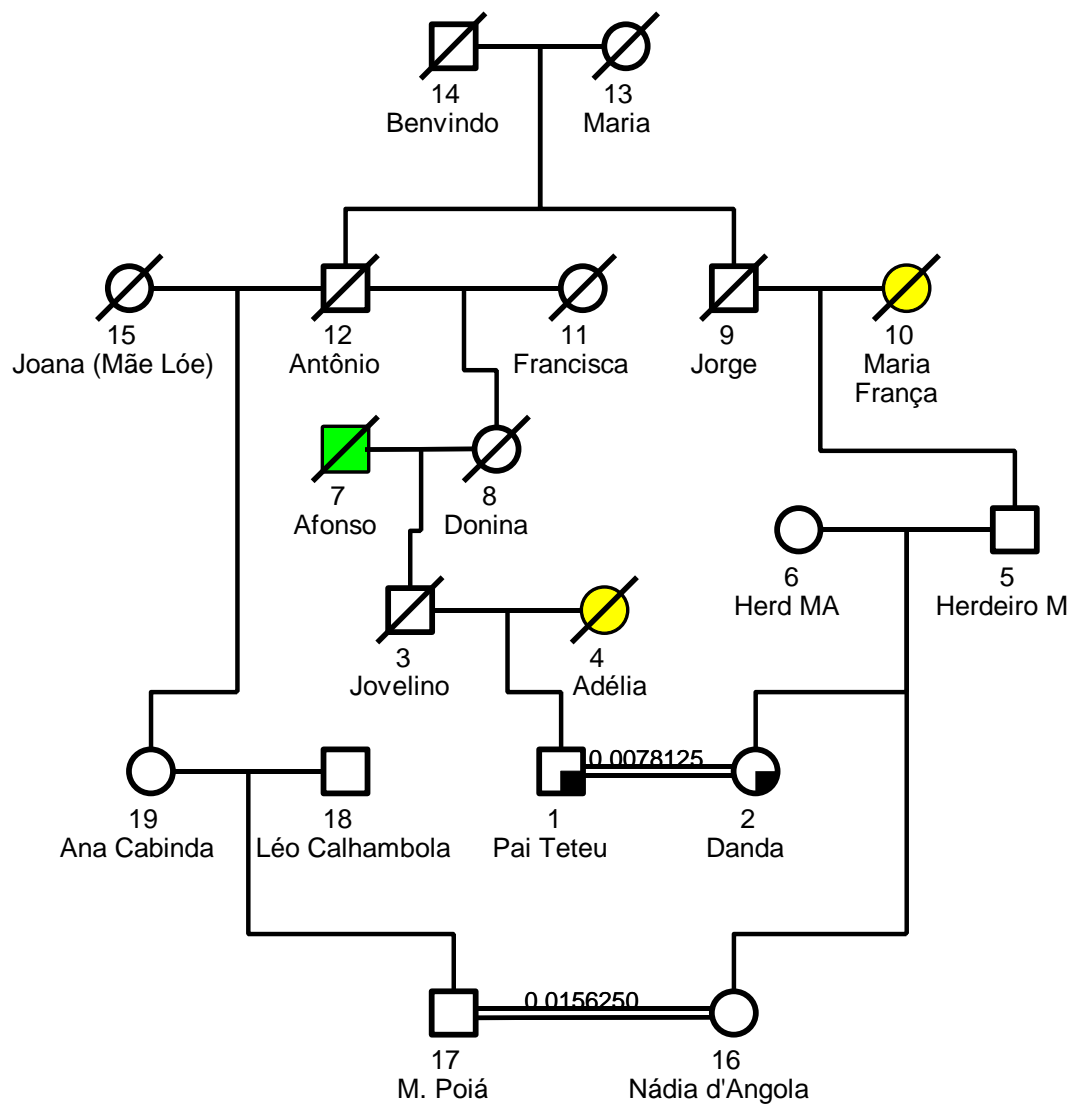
14
Benvindo

13
Maria

15
Joana (Mãe Lóe)

12
Antônio

11
Francisca

9
Jorge

10
Maria
França

7
Afonso

8
Donina

6
Herd MA

5
Herdeiro M

3
Jovelino

4
Adélia

0.0078125

19
Ana Cabinda

18
Léo Calhambola

1
Pai Teteu

2
Danda

0.0156250

17
M. Poiá

16
Nádia d'Angola